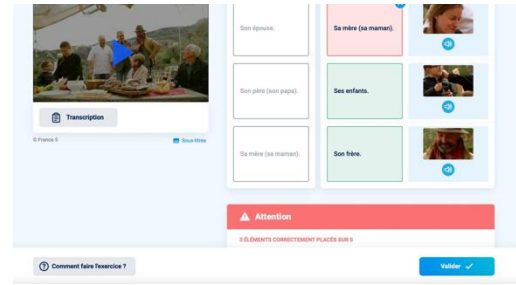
Transcription

© France 5

Sous-titres

Son épouse.

Sa mère (sa maman).

Son père (son papa).

Ses enfants.

Sa mère (sa maman).

Son frère.

Attention

3 ÉLÉMENTS CORRECTEMENT PLACÉS SUR 5

Comment faire l'exercice ?

Valider